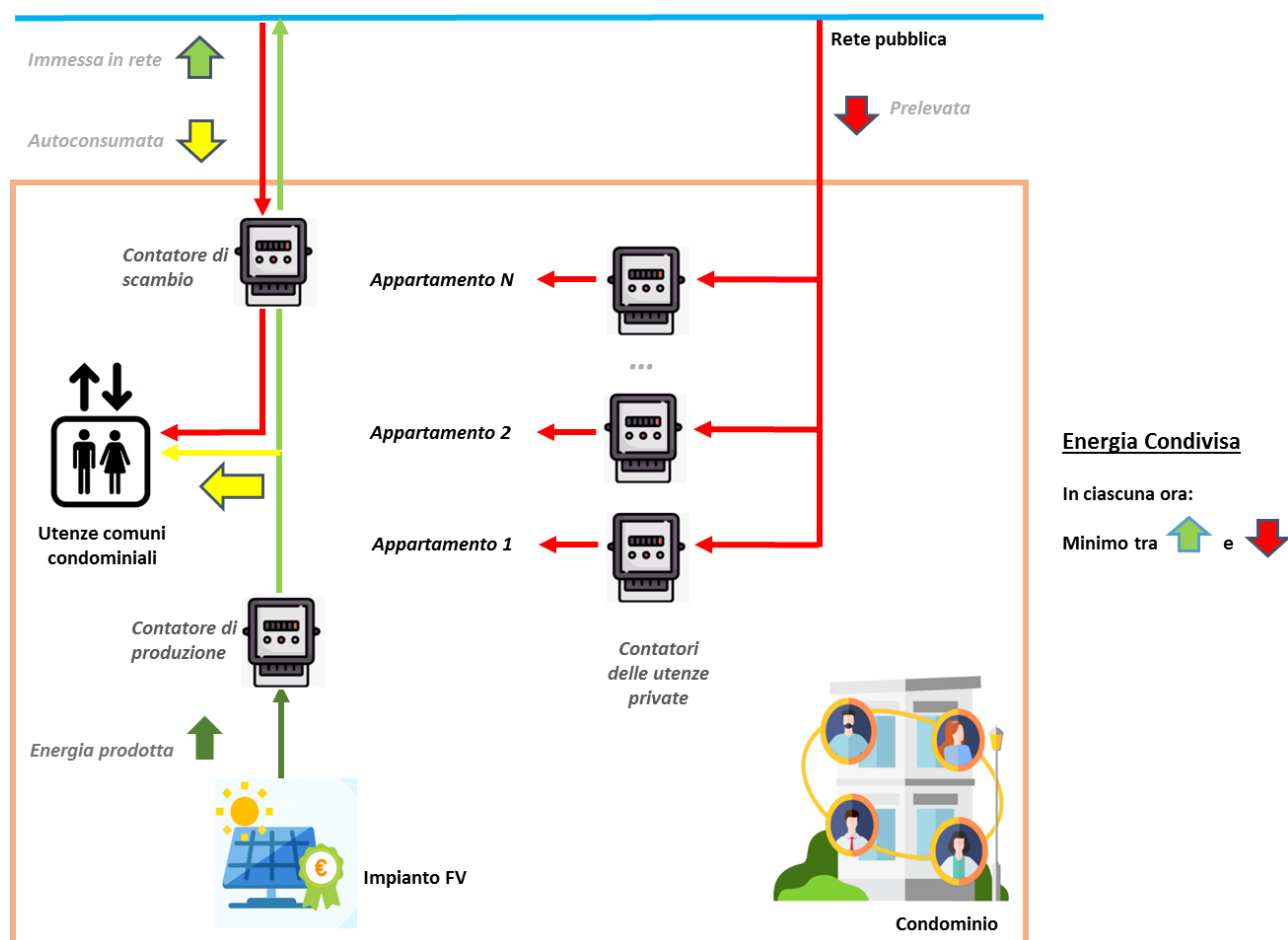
Immessa in rete

Autoconsumata

Rete pubblica

Prelevata

Contatore di scambio

Appartamento N

...

Appartamento 2

Appartamento 1

Utenze comuni condominiali

Contatore di produzione

Contatori delle utenze private

Energia prodotta

Impianto FV

€

Condominio

Energia Condivisa

In ciascuna ora:

Minimo tra e